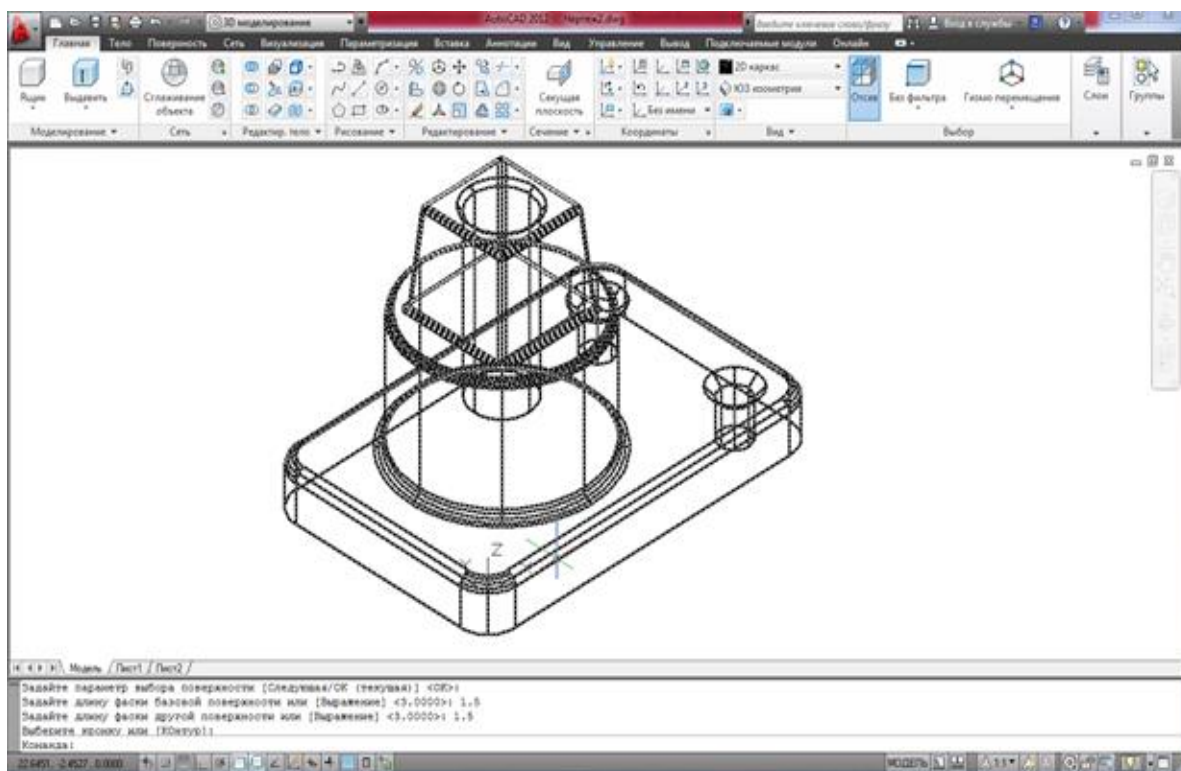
3D моделирование
AutoCAD 2012 Чертеж2.dwg
Введите ключевое слово/фразу
Вход в службы

Главная Тело Поверхность Сеть Визуализация Параметризация Вставка Аннотации Вид Управление Вывод Подключаемые модули Онлайн

Ящик Выдавить Сглаживание объекта Секущая плоскость 2D каркас ЮЗ изометрия Без имени Откл Без фильтра Гизмо перемещения Слои Группы

Моделирование Сеть Редактир. тело Рисование Редактирование Сечение Координаты Вид Выбор

Z

Модель Лист1 Лист2

Задайте параметр выбора поверхности [Следующая/ОК (текущая)] <ОК>:
Задайте длину фаски базовой поверхности или [Выражение] <5.0000>: 1.5
Задайте длину фаски другой поверхности или [Выражение] <5.0000>: 1.5
Выберите кромку или [КОнтур]:
Команда:

22.6451, -2.4527, 0.0000
МОДЕЛЬ
1:1